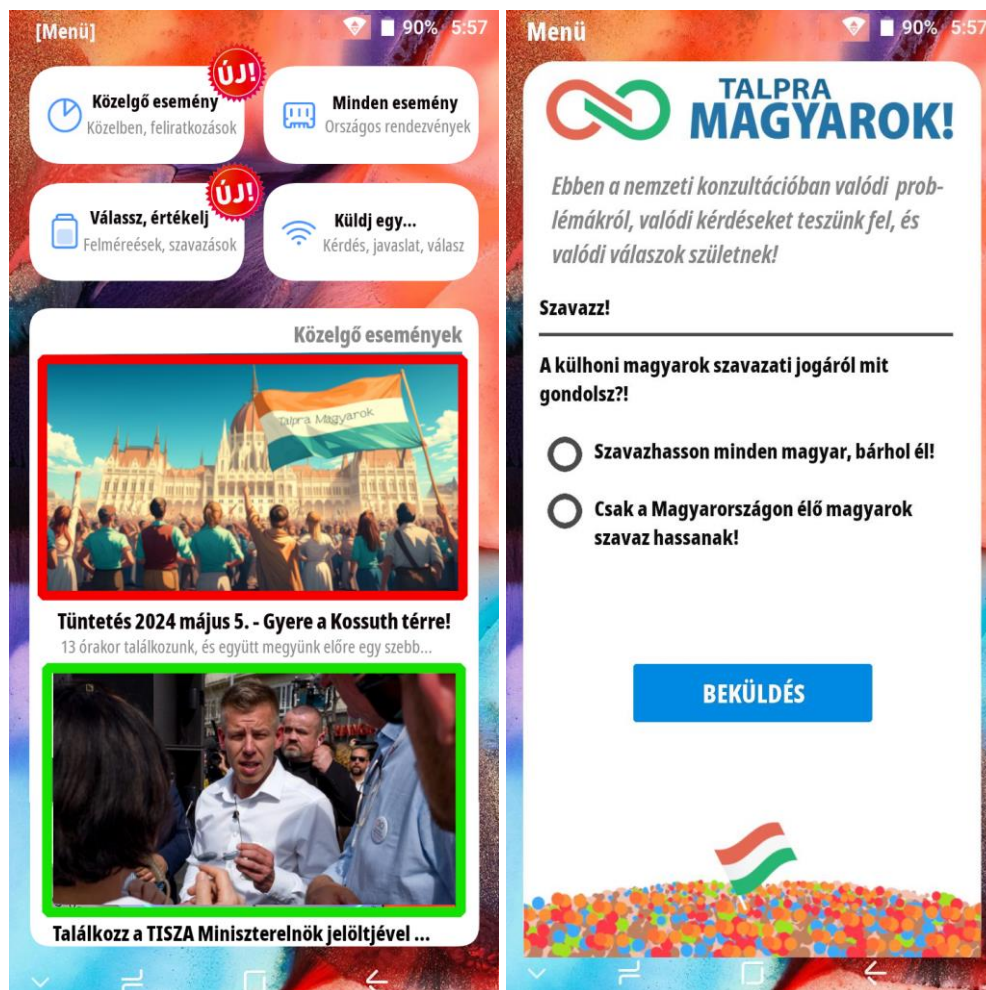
[Menü] 90% 5:57

ÚJ!
Közelgő esemény
Közelben, feliratkozások

Minden esemény
Országos rendezvények

ÚJ!
Válassz, értékelj
Felméreések, szavazások

Küldj egy...
Kérdés, javaslat, válasz

Közelgő események

Talpra Magyarok

Tüntetés 2024 május 5. - Gyere a Kossuth térre!
13 órakor találkozunk, és együtt megyünk előre egy szebb...

Találkozz a TISZA Miniszterelnök jelöltjével ...

Menü 90% 5:57

TALPRA MAGYAROK!

Ebben a nemzeti konzultációban valódi problémákról, valódi kérdéseket teszünk fel, és valódi válaszok születnek!

Szavazz!

A külhoni magyarok szavazati jogáról mit gondolsz?!

Szavazhasson minden magyar, bárhol él!

Csak a Magyarországon élő magyarok szavaz hassanak!

BEKÜLDÉS